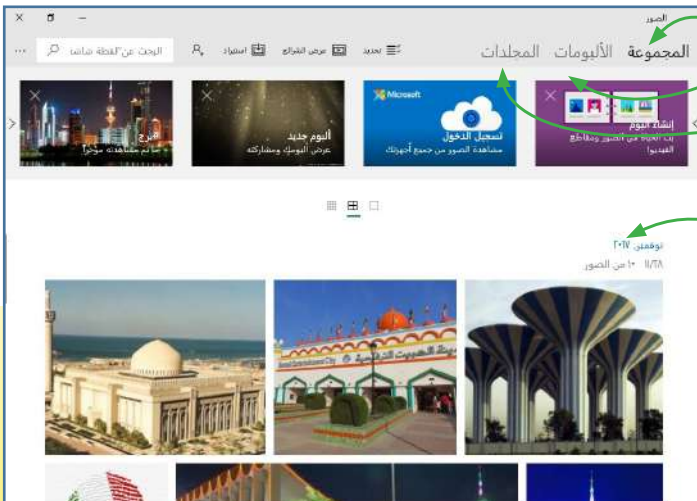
الصور

المجموعة الألبومات المجلدات

تحديد عرض الشرائح استيراد البحث عن "لقطة شاشة" ...

إنشاء ألبوم
يتم العرض من الصور ومقاطع الفيديو!

Microsoft
تسجيل الدخول
مشاهدة الصور من جميع أجهزتك

ألبوم جديد
عرض ألبومك ومشاركته

مرح
مما تم مشاهدته مؤخراً

نوفمبر ٢٠١٧
١١/٢٨ ١٠ من الصور